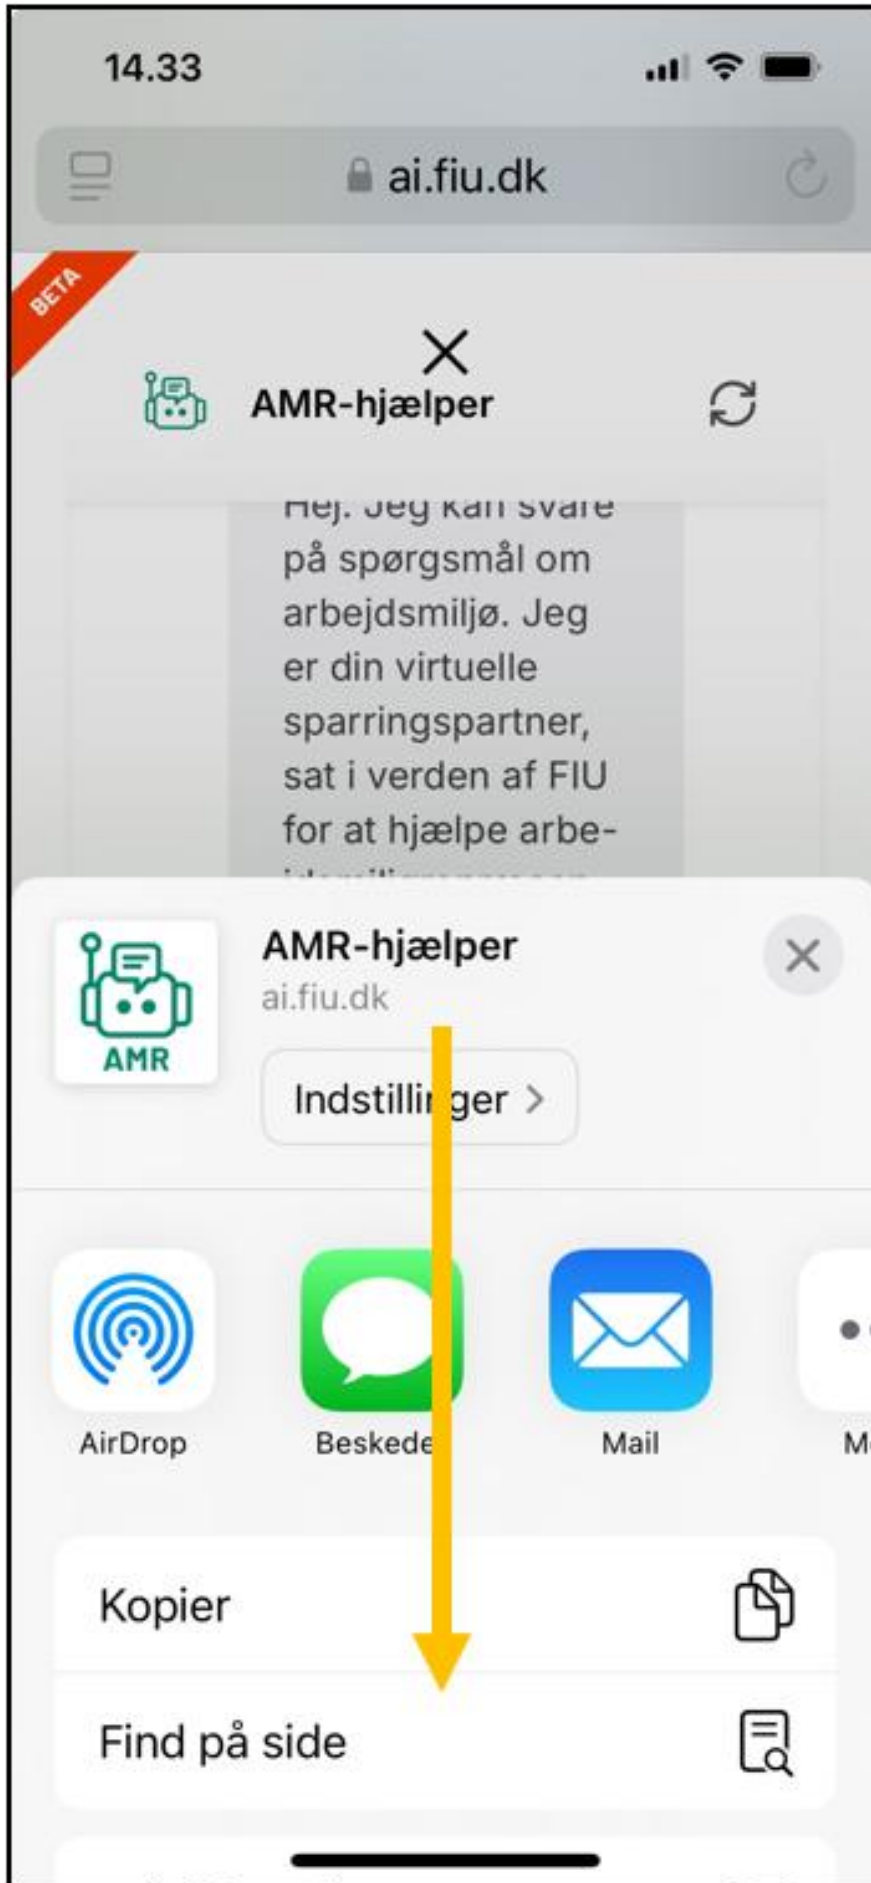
14.33

ai.fiu.dk

BETA

AMR-hjælper

Hej. Jeg kan svare på spørgsmål om arbejdsmiljø. Jeg er din virtuelle sparringspartner, sat i verden af FIU for at hjælpe arbe-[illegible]

AMR

AMR-hjælper
ai.fiu.dk

Indstilli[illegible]ger >

AirDrop

Beskede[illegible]

Mail

M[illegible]

Kopier

Find på side